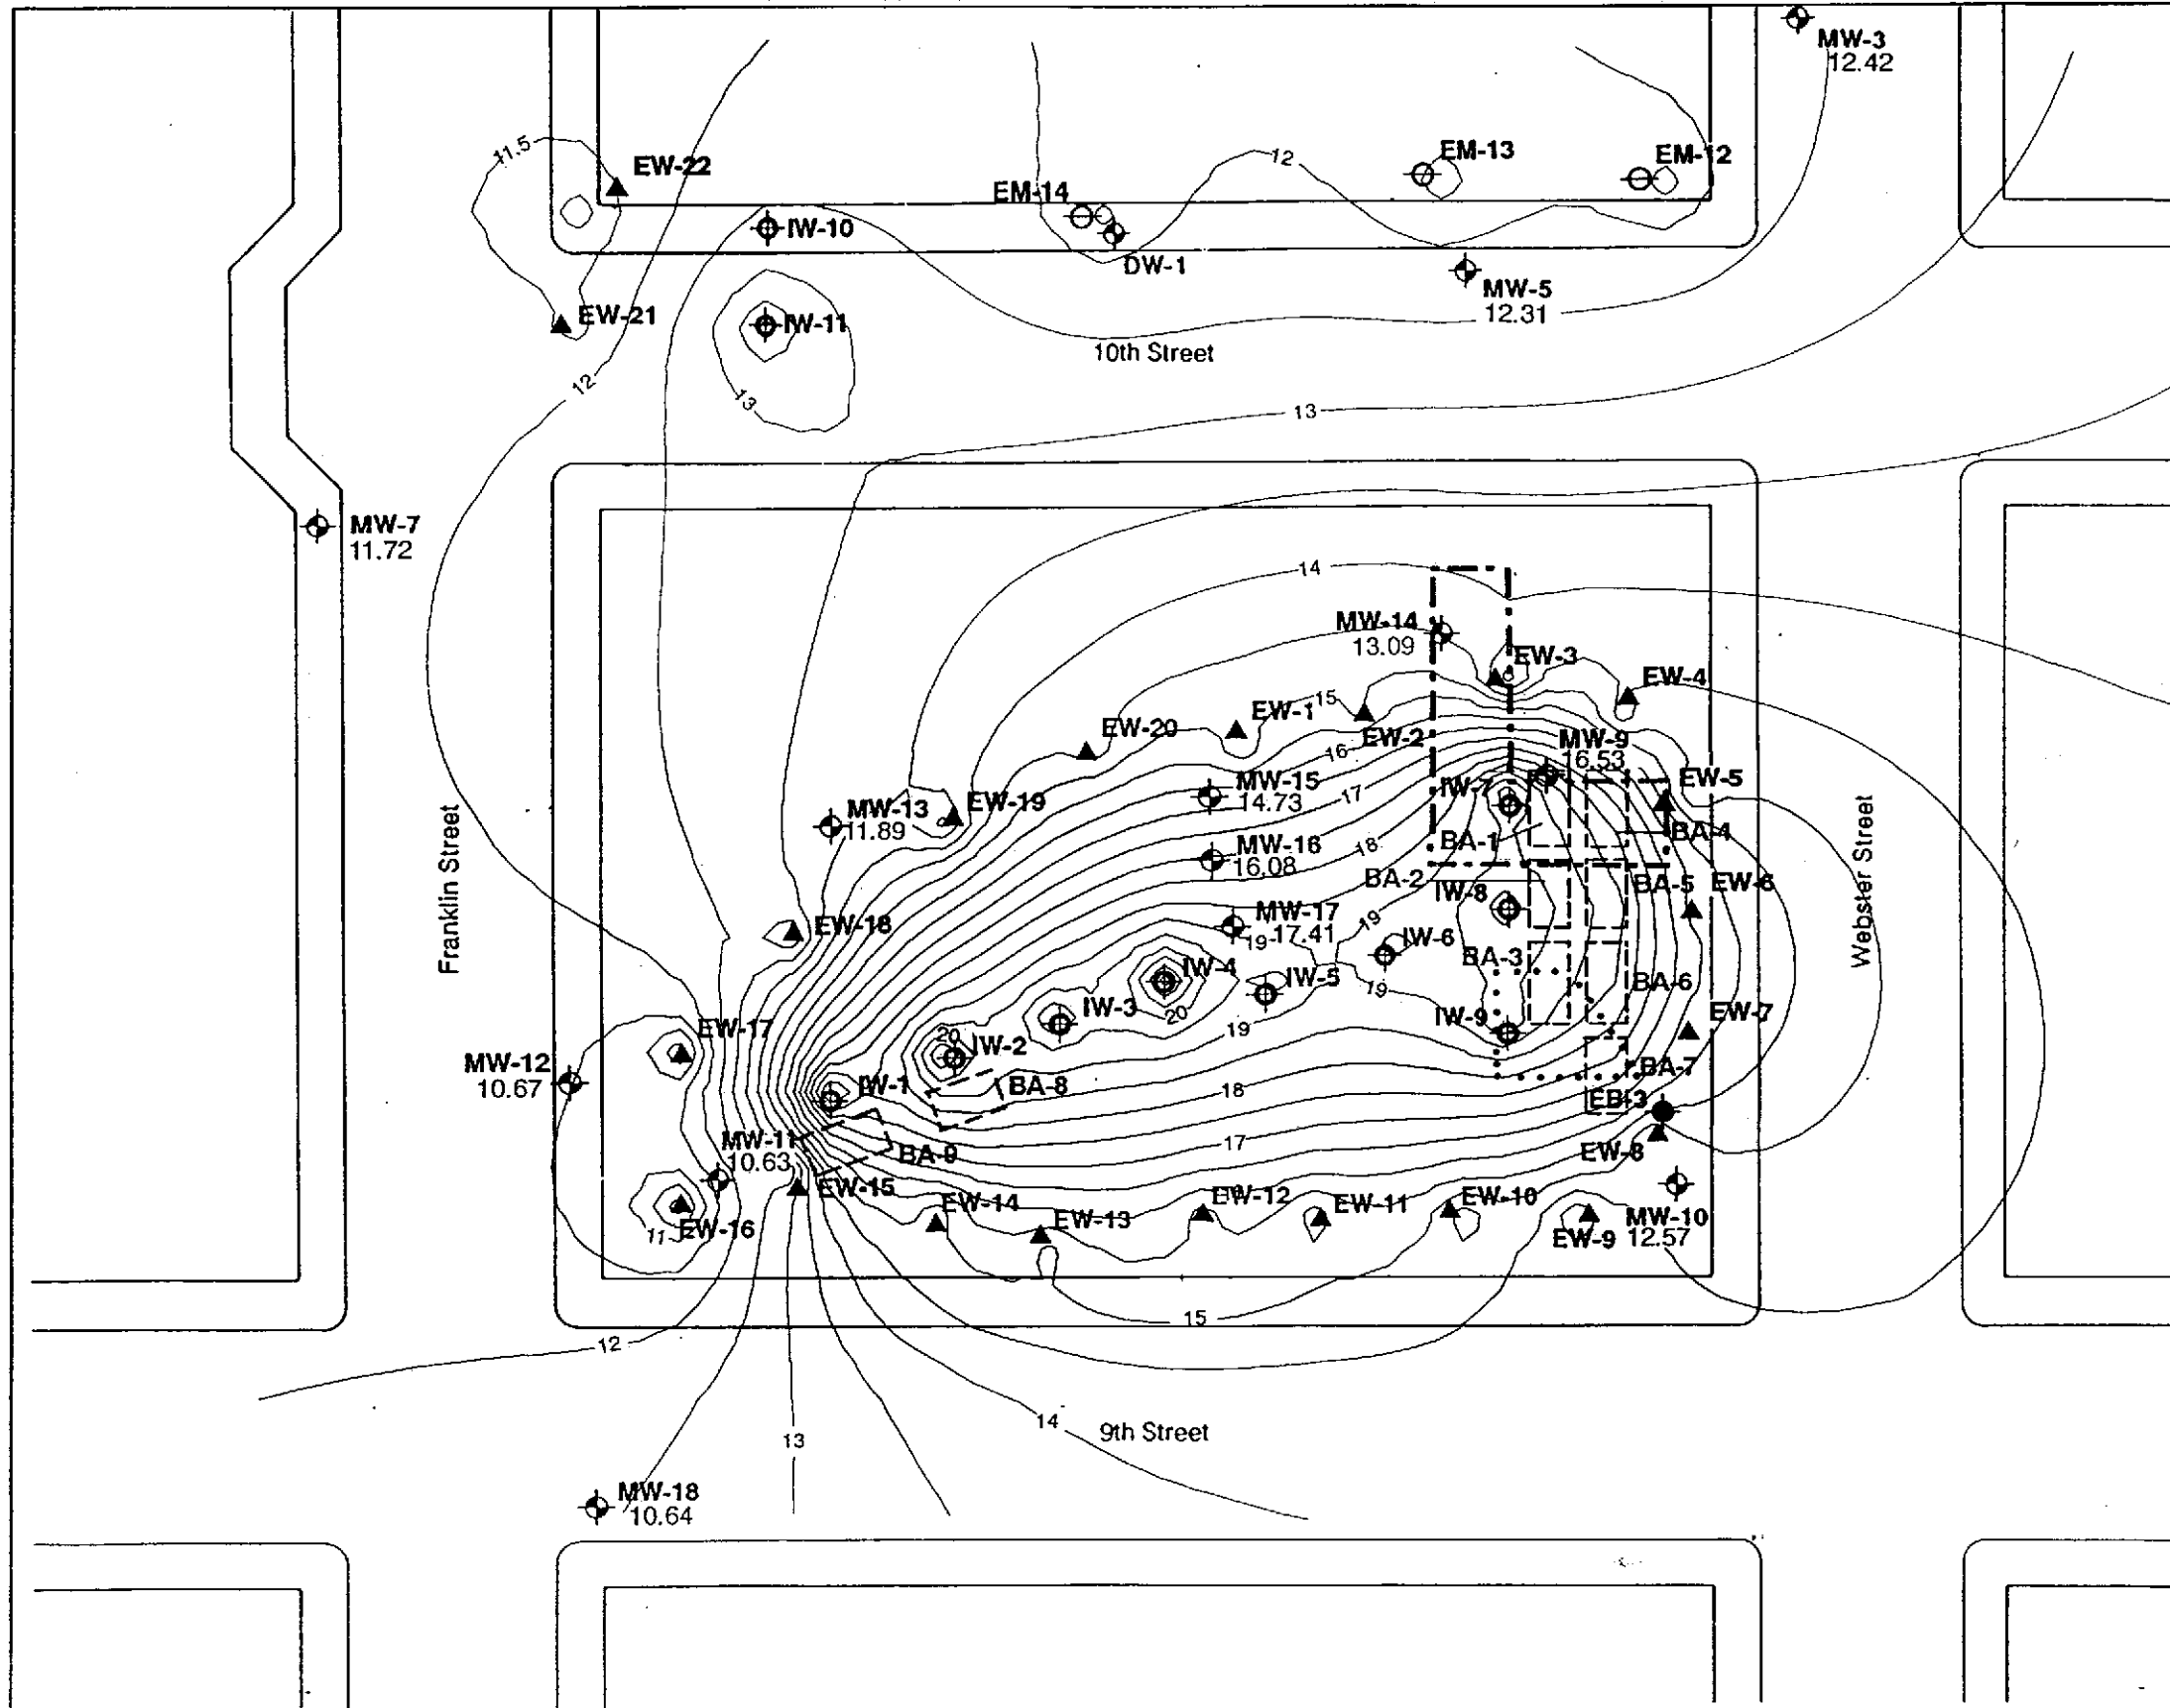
MW-3
12.42

11.5
EW-22
12
EM-13
EM-12
EM-14
IW-10
DW-1
MW-5
12.31
EW-21
IW-11
10th Street
12
13
13

MW-7
11.72

14
MW-14
13.09
EW-3
EW-4
EW-20
EW-1
15
EW-2
16
MW-9
16.53
EW-5
MW-15
14.73
17
IW-7
MW-13
11.89
EW-19
BA-4
MW-16
16.08
18
BA-1
Franklin Street
BA-2
IW-8
BA-5
EW-6
Webster Street
MW-17
EW-18
19
19 17.41
IW-6
BA-3
IW-4
IW-5
19
BA-6
IW-3
20
19
IW-9
EW-7
EW-17
20
IW-2
MW-12
10.67
IW-1
BA-8
BA-7
18
EB-3
MW-11
10.63
17
BA-9
EW-8
EW-15
EW-14
EW-12
EW-11
EW-10
EW-13
MW-10
12.57
11
EW-16
EW-9
15
12
14
9th Street
13
MW-18
10.64